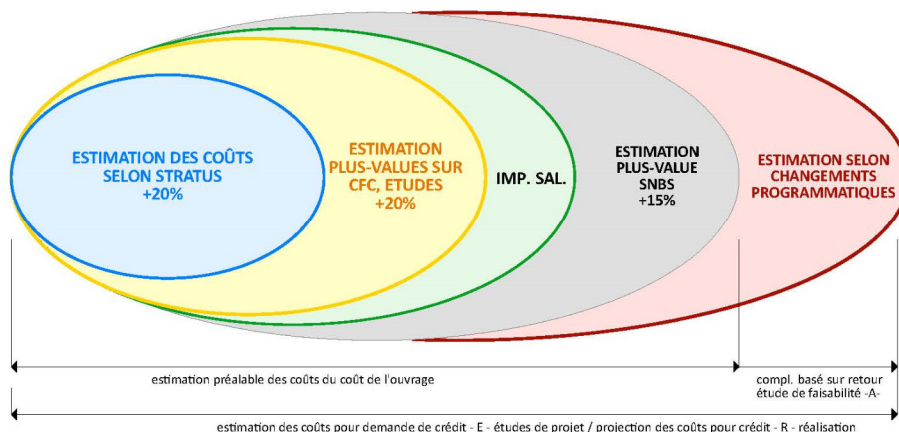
ESTIMATION DES COÛTS SELON STRATUS +20%

ESTIMATION PLUS-VALUES SUR CFC, ETUDES +20%

IMP. SAL.

ESTIMATION PLUS-VALUE SNBS +15%

ESTIMATION SELON CHANGEMENTS PROGRAMMATIQUES

estimation préalable des coûts du coût de l'ouvrage

compl. basé sur retour étude de faisabilité -A-

estimation des coûts pour demande de crédit - E - études de projet / projection des coûts pour crédit - R - réalisation